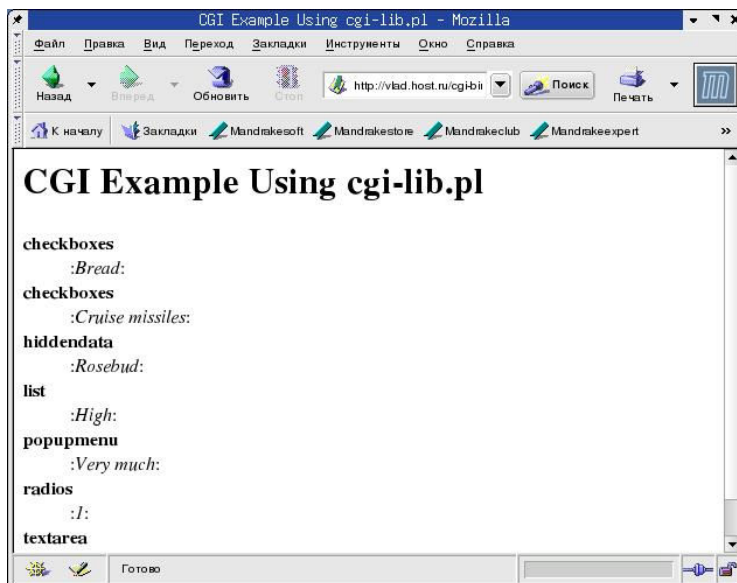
CGI Example Using cgi-lib.pl - Mozilla

Файл Правка Вид Переход Закладки Инструменты Окно Справка

Назад Вперед Обновить Стоп http://vlad.host.ru/cgi-bi Поиск Печать

К началу Закладки Mandrakesoft Mandrakestore Mandrakeclub Mandrakeexpert

# CGI Example Using cgi-lib.pl

**checkboxes**
:*Bread*:
**checkboxes**
:*Cruise missiles*:
**hiddendata**
:*Rosebud*:
**list**
:*High*:
**popupmenu**
:*Very much*:
**radios**
:*1*:
**textarea**

Готово